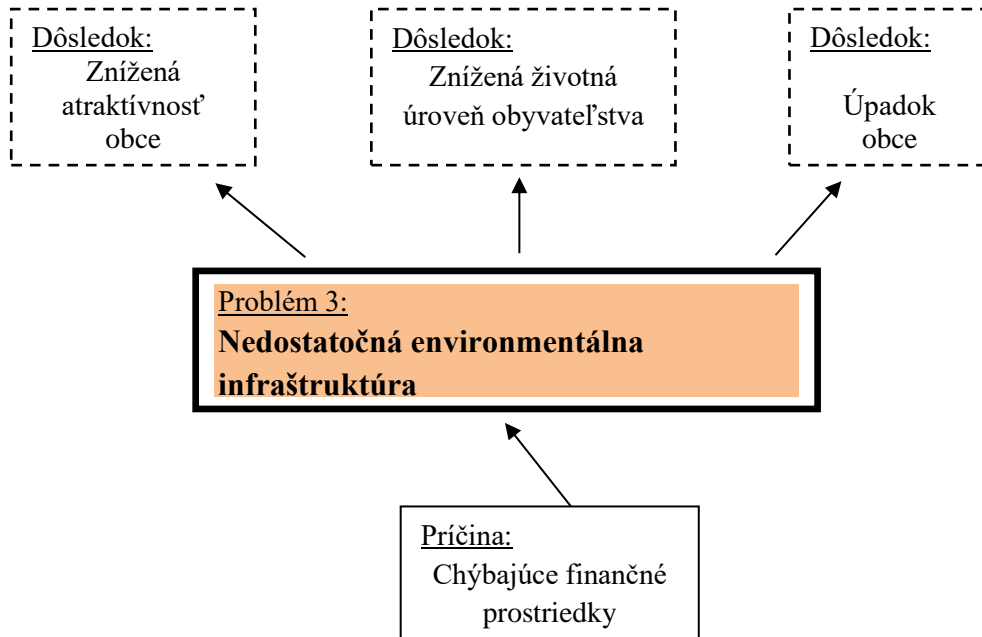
Dôsledok:
Znížená atraktívnosť obce

Dôsledok:
Znížená životná úroveň obyvateľstva

Dôsledok:
Úpadok obce

Problém 3:
Nedostatočná environmentálna infraštruktúra

Príčina:
Chýbajúce finančné prostriedky